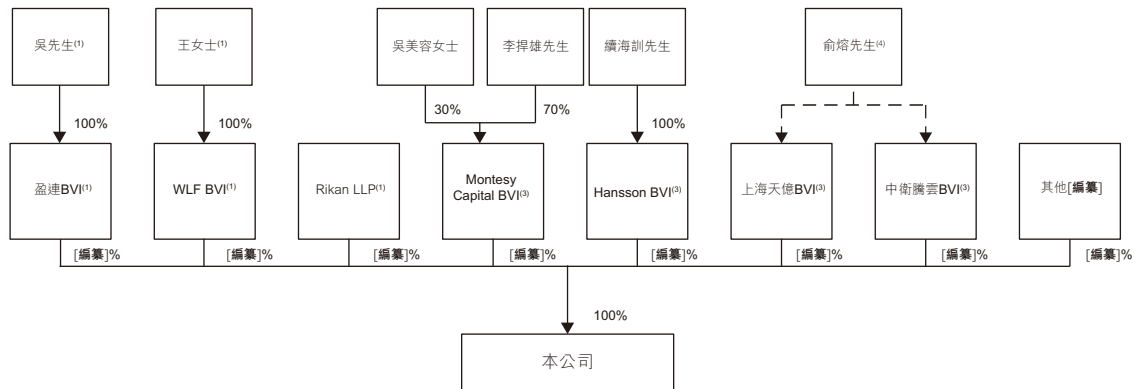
吳先生$^{(1)}$

王女士$^{(1)}$

吳美容女士

李捍雄先生

纘海訓先生

俞熔先生$^{(4)}$

100%

100%

30%

70%

100%

盈建BVI$^{(1)}$

WLF BVI$^{(1)}$

Rikan LLP$^{(1)}$

Montesy Capital BVI$^{(3)}$

Hansson BVI$^{(3)}$

上海天億BVI$^{(3)}$

中衛騰雲BVI$^{(3)}$

其他[編纂]

[編纂]%

[編纂]%

[編纂]%

[編纂]%

[編纂]%

[編纂]%

[編纂]%

[編纂]%

100%

本公司